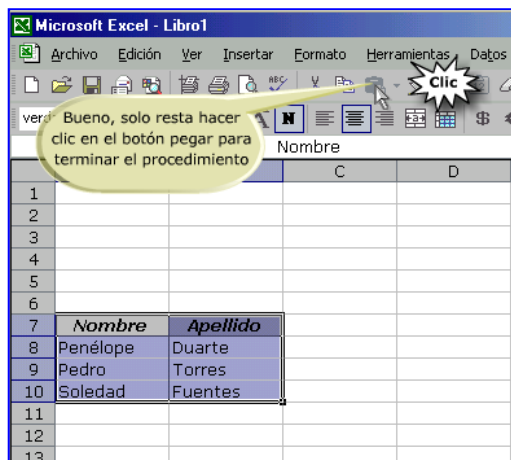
Microsoft Excel - Libro1

Archivo Edición Ver Insertar Formato Herramientas Datos

Clic

verd

Bueno, solo resta hacer clic en el botón pegar para terminar el procedimiento

N

$

Nombre

C D

| | | | | |
|---|---|---|---|---|
| 1 | | | | |
| 2 | | | | |
| 3 | | | | |
| 4 | | | | |
| 5 | | | | |
| 6 | | | | |
| 7 | Nombre | Apellido | | |
| 8 | Penélope | Duarte | | |
| 9 | Pedro | Torres | | |
| 10 | Soledad | Fuentes | | |
| 11 | | | | |
| 12 | | | | |
| 13 | | | | |